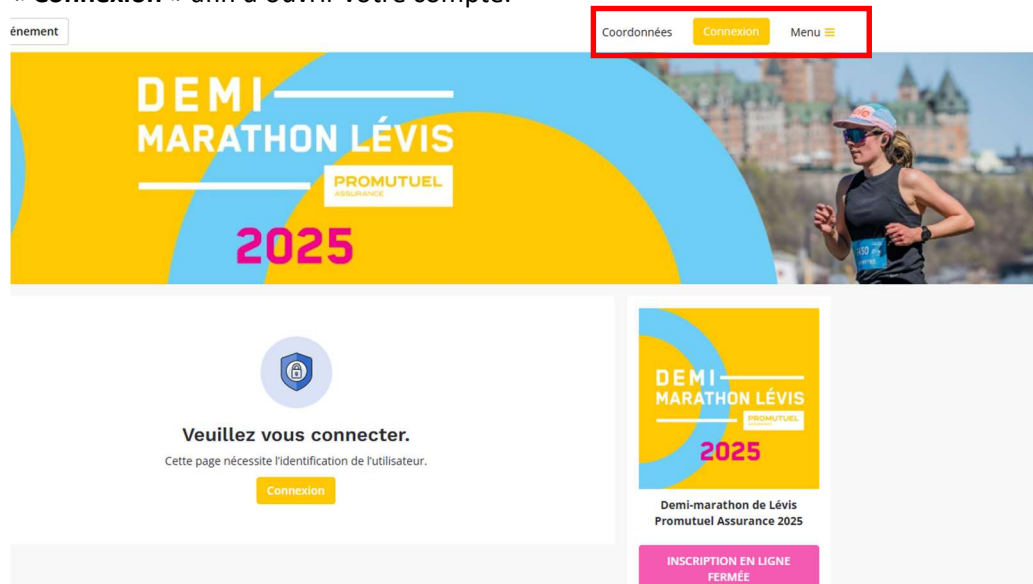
« Connexion » afin d'ouvrir votre compte.

énement

Coordonnées Connexion Menu

DEMI MARATHON LÉVIS PROMUTUEL ASSURANCE 2025

Veuillez vous connecter.

Cette page nécessite l'identification de l'utilisateur.

Connexion

DEMI MARATHON LÉVIS PROMUTUEL ASSURANCE 2025

Demi-marathon de Lévis Promutuel Assurance 2025

INSCRIPTION EN LIGNE FERMÉE